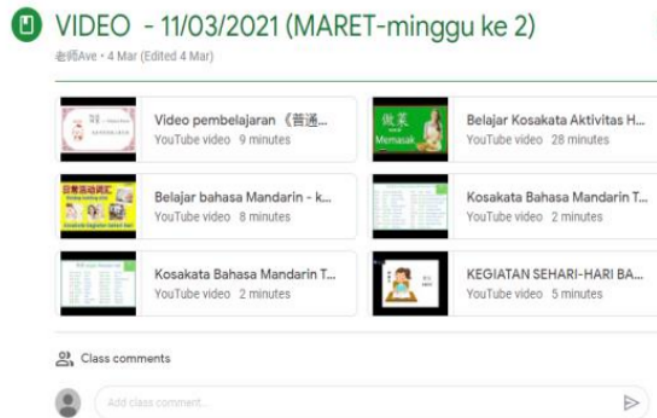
VIDEO - 11/03/2021 (MARET-minggu ke 2)

老师Ave • 4 Mar (Edited 4 Mar)

Video pembelajaran《普通...
YouTube video 9 minutes

做菜
Memasak
Belajar Kosakata Aktivitas H...
YouTube video 28 minutes

日常活动词汇
Belajar bahasa Mandarin - k...
YouTube video 8 minutes

Kosakata Bahasa Mandarin T...
YouTube video 2 minutes

Kosakata Bahasa Mandarin T...
YouTube video 2 minutes

KEGIATAN SEHARI-HARI BA...
YouTube video 5 minutes

Class comments

Add class comment...